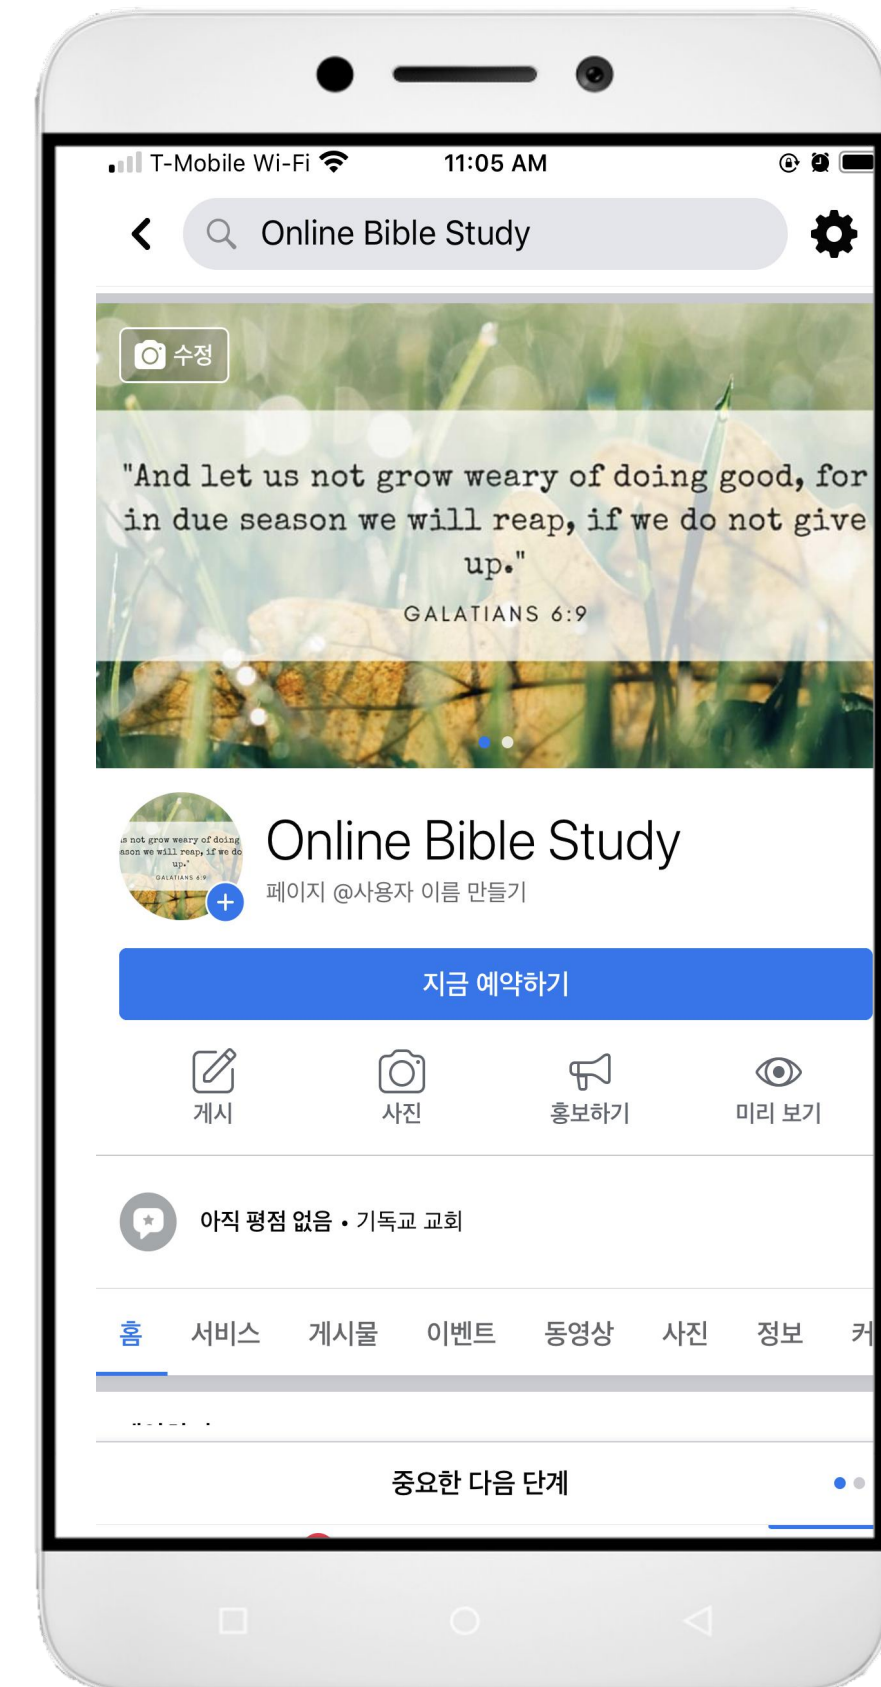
T-Mobile Wi-Fi 11:05 AM

Online Bible Study

수정

"And let us not grow weary of doing good, for in due season we will reap, if we do not give up."
GALATIANS 6:9

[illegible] not grow weary of doing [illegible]ason we will reap, if we do up."
GALATIANS 6:9

Online Bible Study
페이지 @사용자 이름 만들기

지금 예약하기

게시
사진
홍보하기
미리 보기

아직 평점 없음 • 기독교 교회

홈 서비스 게시물 이벤트 동영상 사진 정보 커

중요한 다음 단계